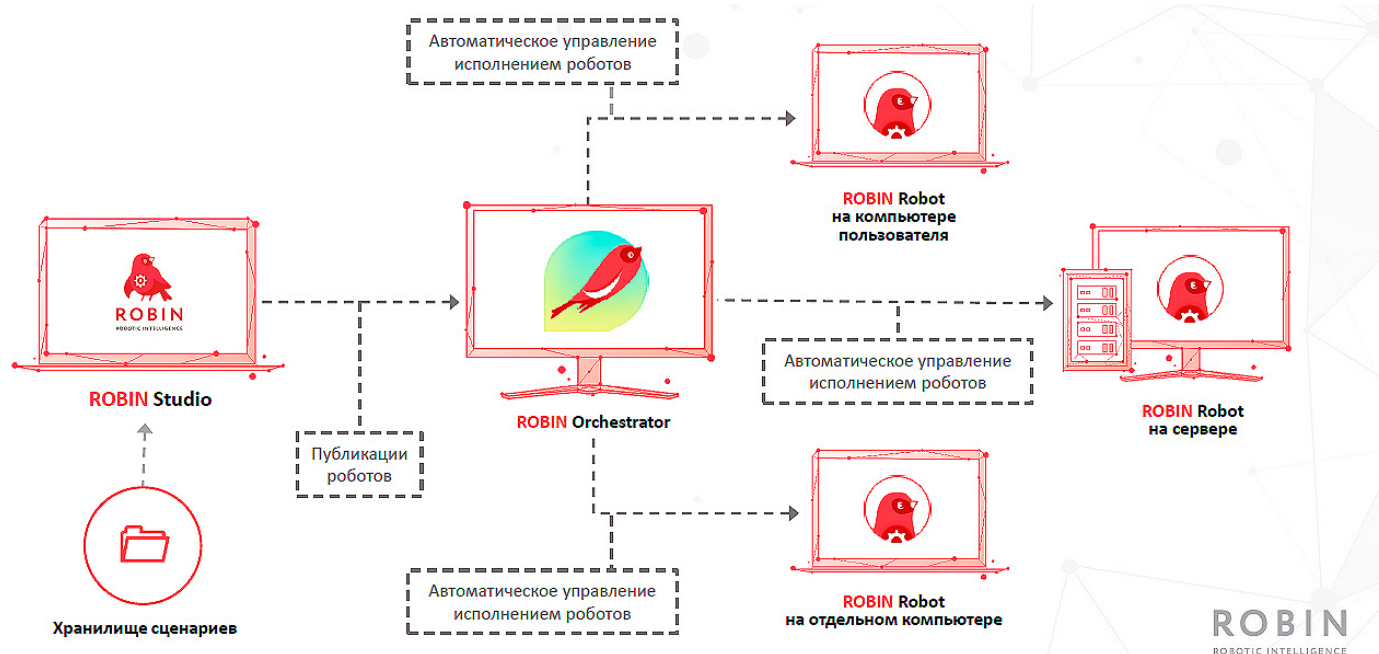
Автоматическое управление исполнением роботов

ROBIN Robot на компьютере пользователя

ROBIN
ROBOTIC INTELLIGENCE

ROBIN Studio

Публикации роботов

ROBIN Orchestrator

Автоматическое управление исполнением роботов

ROBIN Robot на сервере

Хранилище сценариев

Автоматическое управление исполнением роботов

ROBIN Robot на отдельном компьютере

ROBIN
ROBOTIC INTELLIGENCE